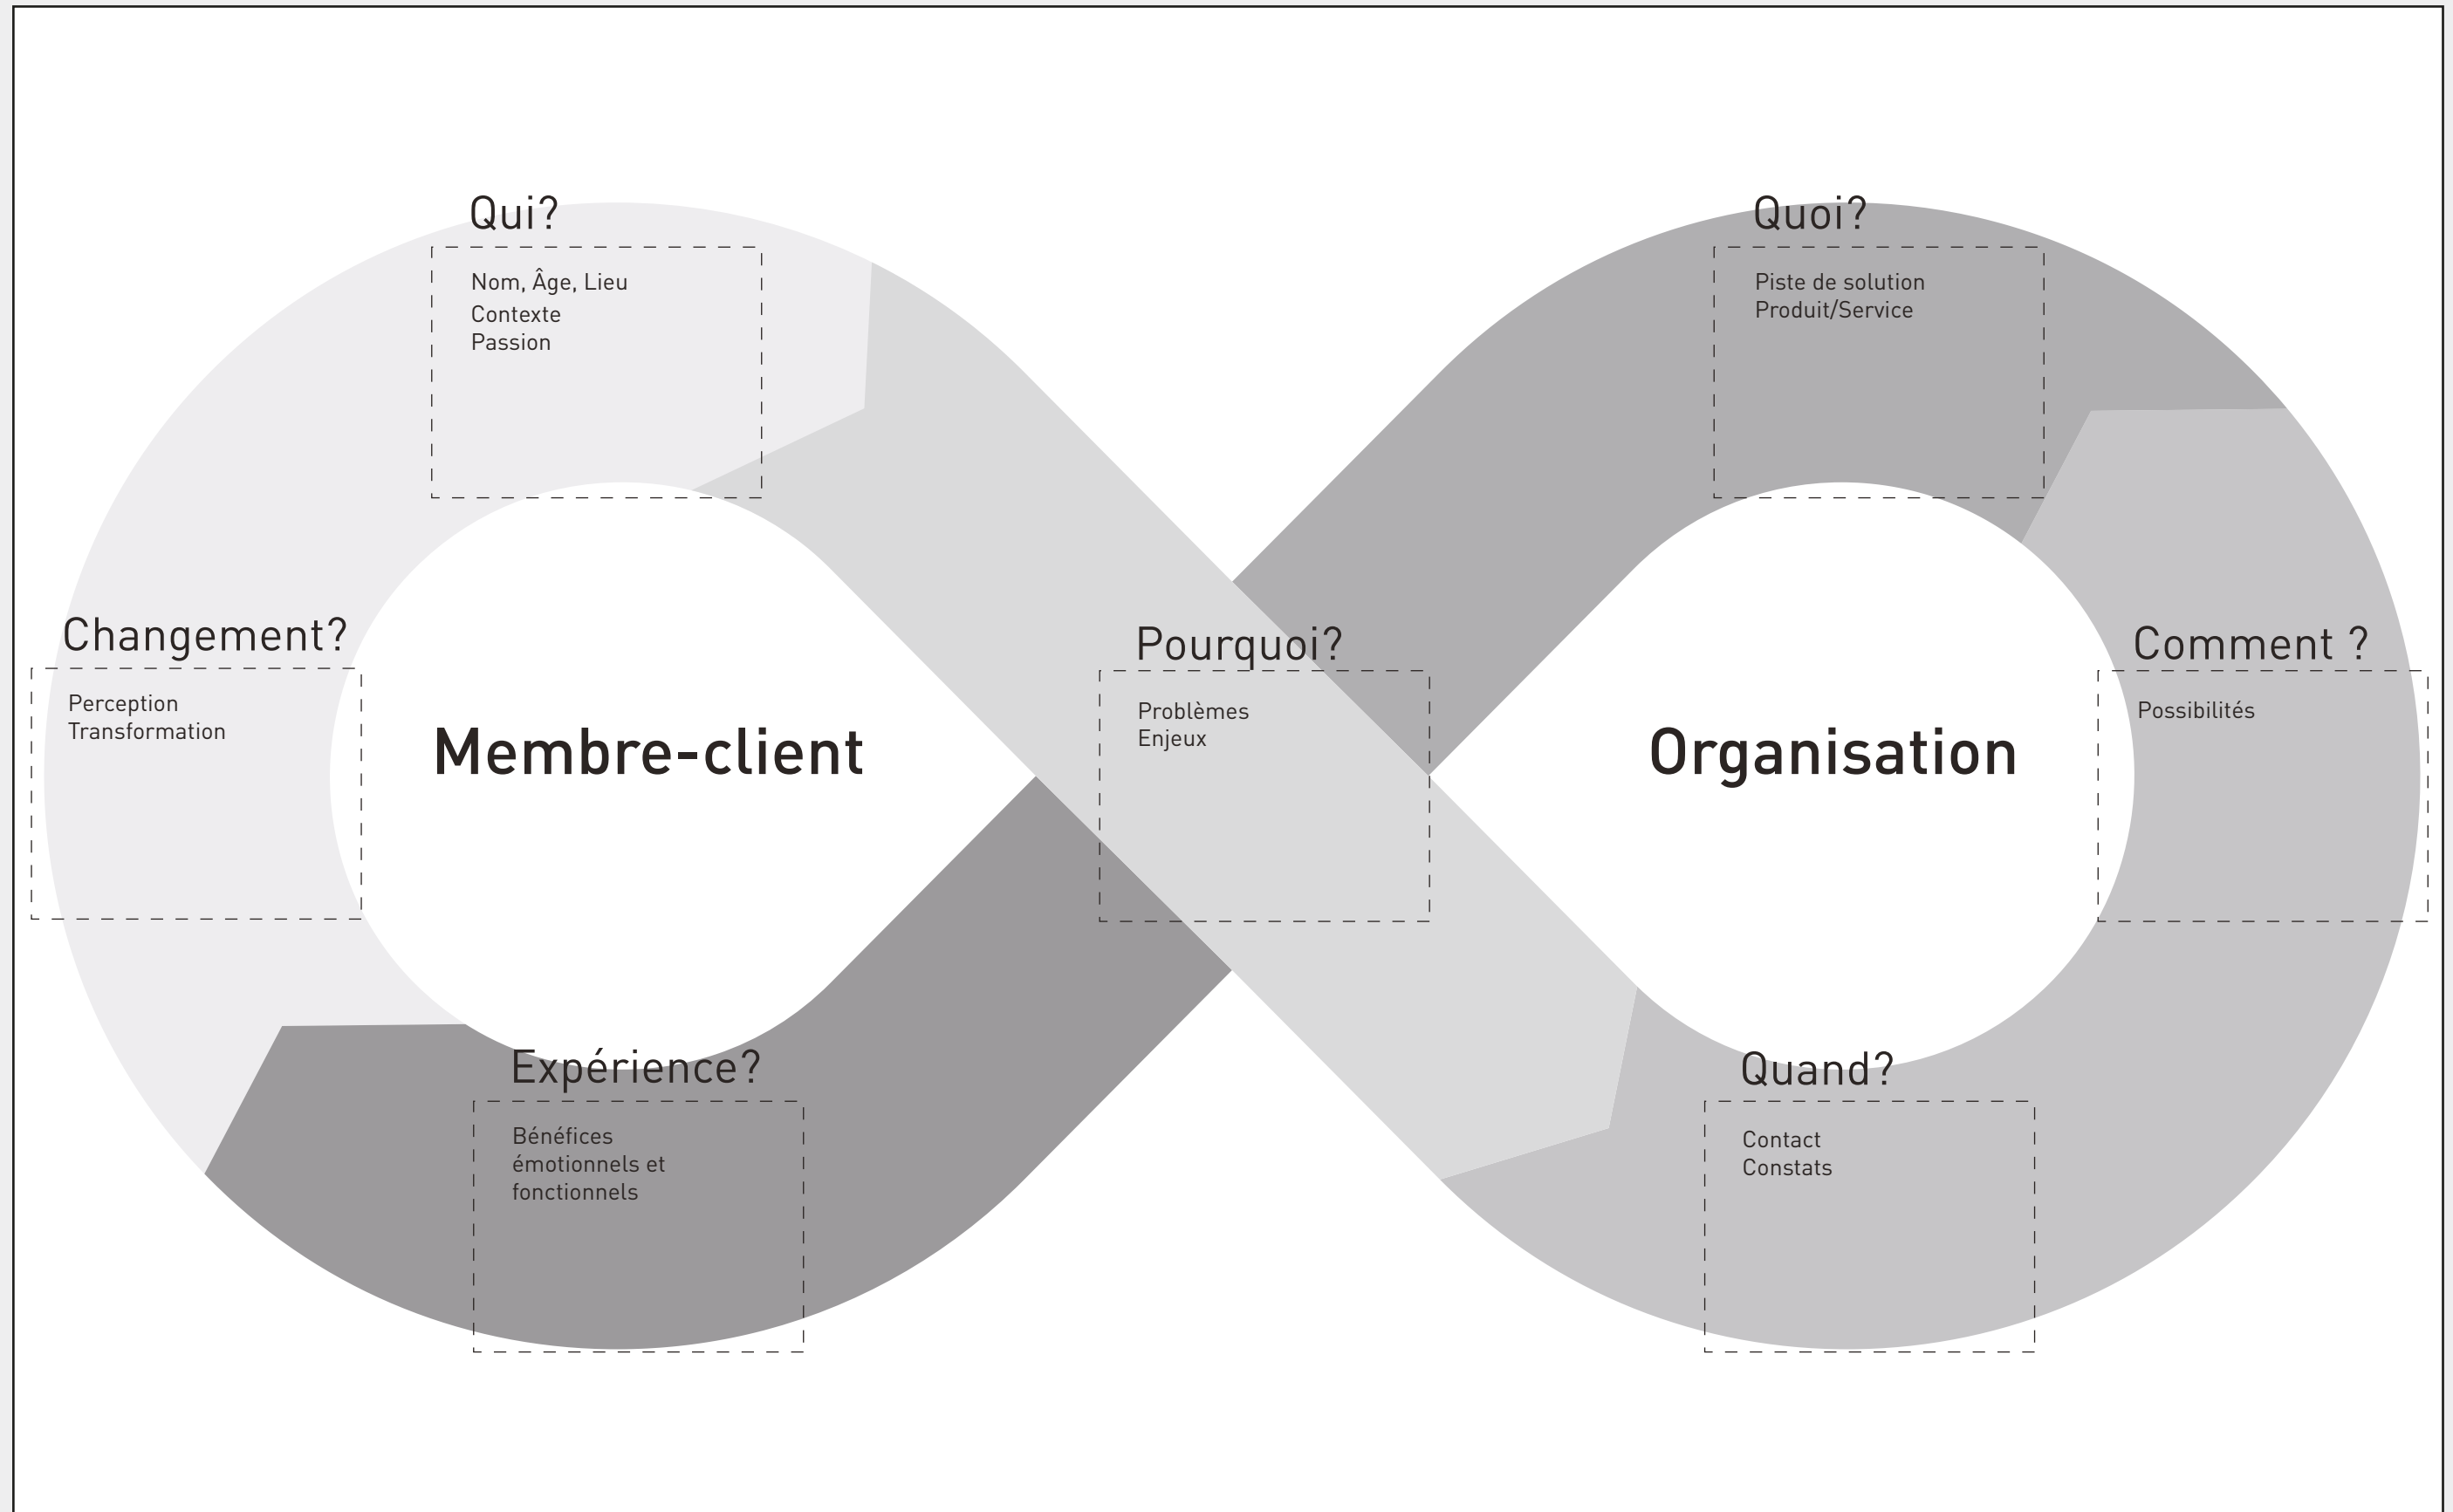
Qui?

Nom, Âge, Lieu
Contexte
Passion

Quoi?

Piste de solution
Produit/Service

Changement?

Perception
Transformation

Membre-client

Pourquoi?

Problèmes
Enjeux

Organisation

Comment ?

Possibilités

Expérience?

Bénéfices émotionnels et fonctionnels

Quand?

Contact
Constats